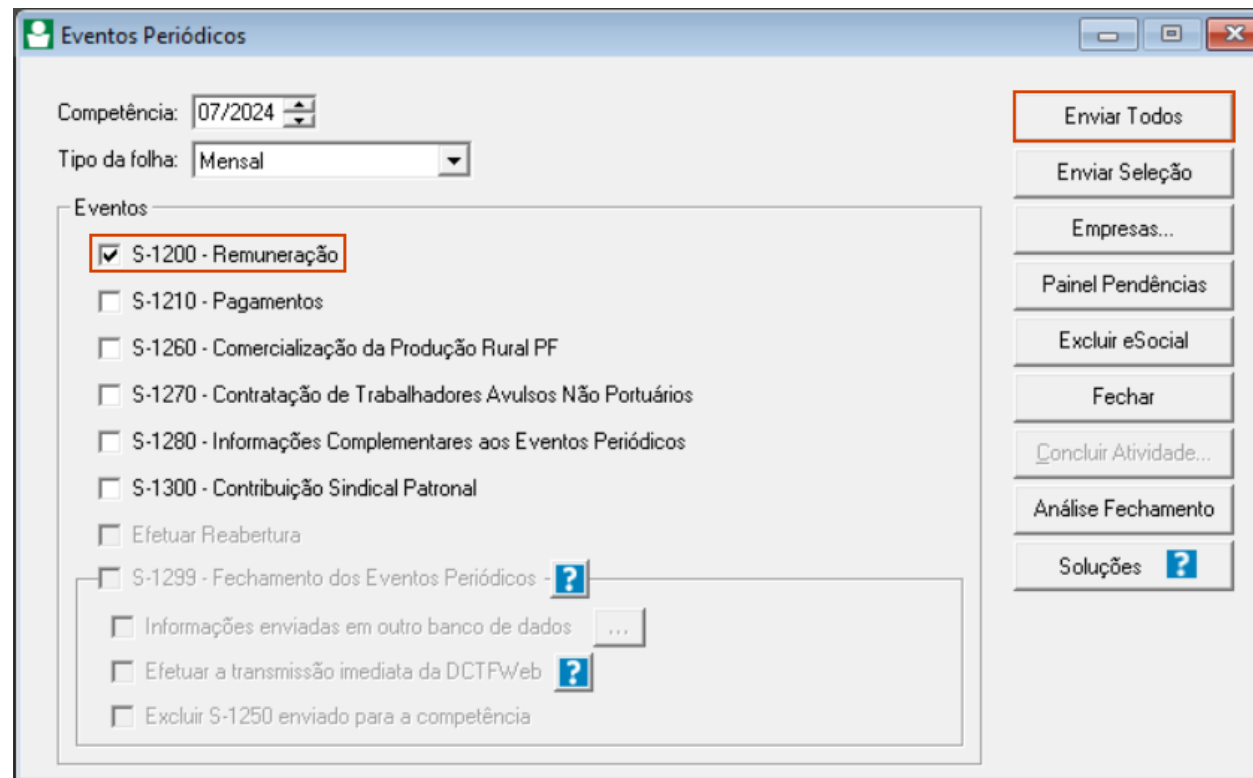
Eventos Periódicos

Competência: 07/2024

Tipo da folha: Mensal

Eventos

S-1200 - Remuneração

S-1210 - Pagamentos

S-1260 - Comercialização da Produção Rural PF

S-1270 - Contratação de Trabalhadores Avulsos Não Portuários

S-1280 - Informações Complementares aos Eventos Periódicos

S-1300 - Contribuição Sindical Patronal

Efetuar Reabertura

S-1299 - Fechamento dos Eventos Periódicos - ?

Informações enviadas em outro banco de dados ...

Efetuar a transmissão imediata da DCTFWeb ?

Excluir S-1250 enviado para a competência

Enviar Todos

Enviar Seleção

Empresas...

Painel Pendências

Excluir eSocial

Fechar

Concluir Atividade...

Análise Fechamento

Soluções ?